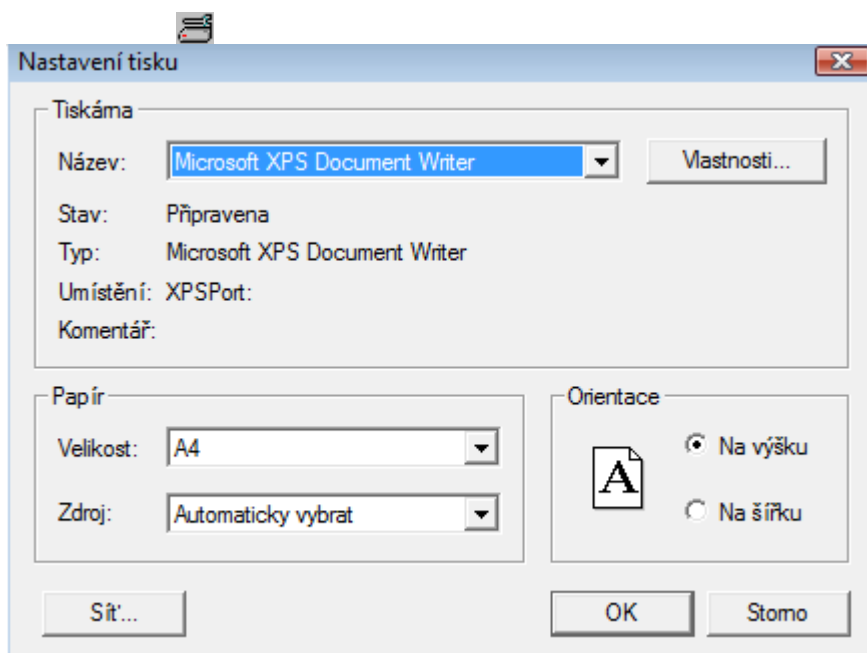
Nastavení tisku

Tiskárna

Název: Microsoft XPS Document Writer

Vlastnosti...

Stav: Připravena

Typ: Microsoft XPS Document Writer

Umístění: XPSPort:

Komentář:

Papír

Velikost: A4

Zdroj: Automaticky vybrat

Orientace

A

Na výšku

Na šířku

Síť...

OK

Storno